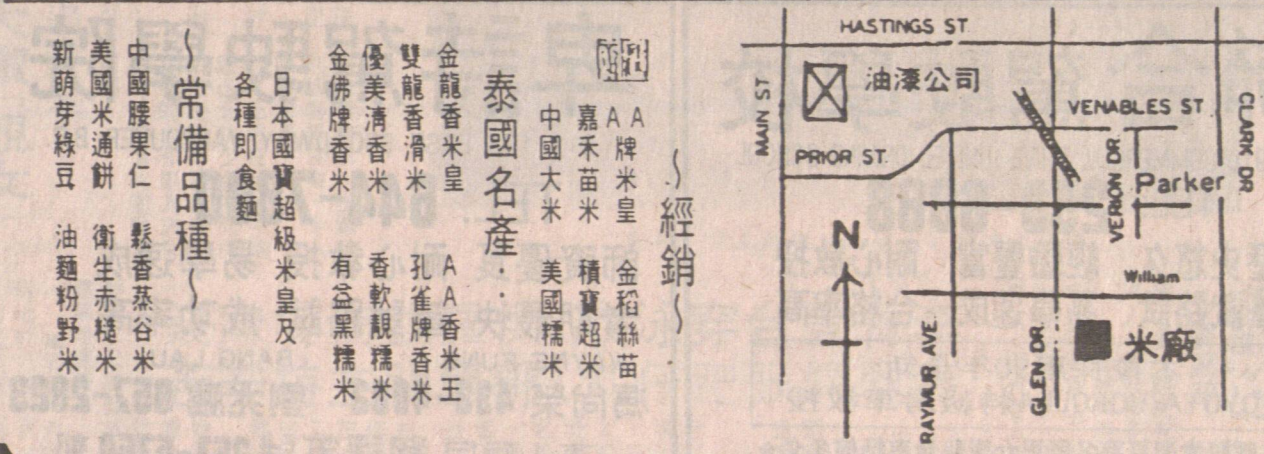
〜經銷〜

AA牌米皇　金稻絲苗
嘉禾苗米　積寶超米
中國大米　美國糯米

泰國名產：

金龍香米皇　AA香米王
雙龍香滑米　孔雀牌香米
優美清香米　香軟靚糯米
金佛牌香米　有益黑糯米

日本國寶超級米皇及
各種即食麵

〜常備品種〜

中國腰果仁　鬆香燕谷米
美國米通餅　衛生赤糙米
新萌芽綠豆　油麵粉野米

HASTINGS ST
油漆公司
MAIN ST
VENABLES ST.
CLARK DR
PRIOR ST.
VERNON DR
Parker
N
William
RAYMUR AVE.
GLEN DR
米廠